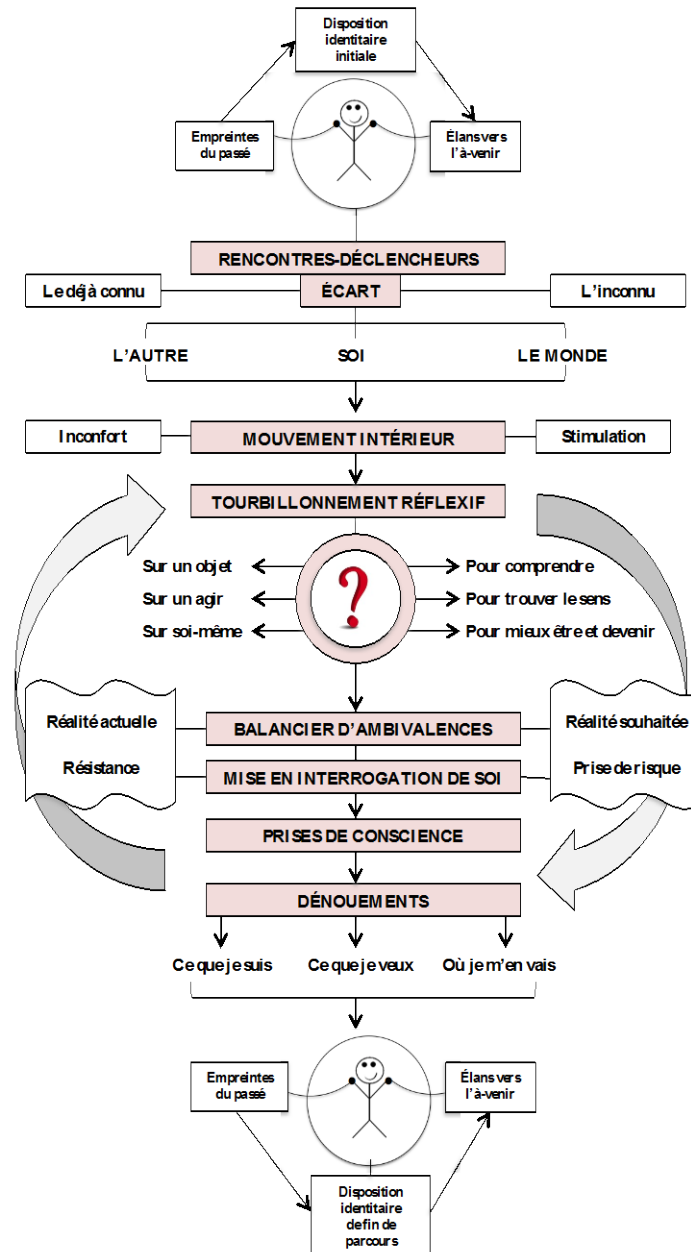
Disposition identitaire initiale

Empreintes du passé

Élans vers l'à-venir

RENCONTRES-DÉCLENCHEURS

Le déjà connu

ÉCART

L'inconnu

L'AUTRE

SOI

LE MONDE

Inconfort

MOUVEMENT INTÉRIEUR

Stimulation

TOURBILLONNEMENT RÉFLEXIF

Sur un objet

Sur un agir

Sur soi-même

?

Pour comprendre

Pour trouver le sens

Pour mieux être et devenir

Réalité actuelle

Résistance

BALANCIER D'AMBIVALENCES

MISE EN INTERROGATION DE SOI

Réalité souhaitée

Prise de risque

PRISES DE CONSCIENCE

DÉNOUEMENTS

Ce que je suis

Ce que je veux

Où je m'en vais

Empreintes du passé

Élans vers l'à-venir

Disposition identitaire de fin de parcours